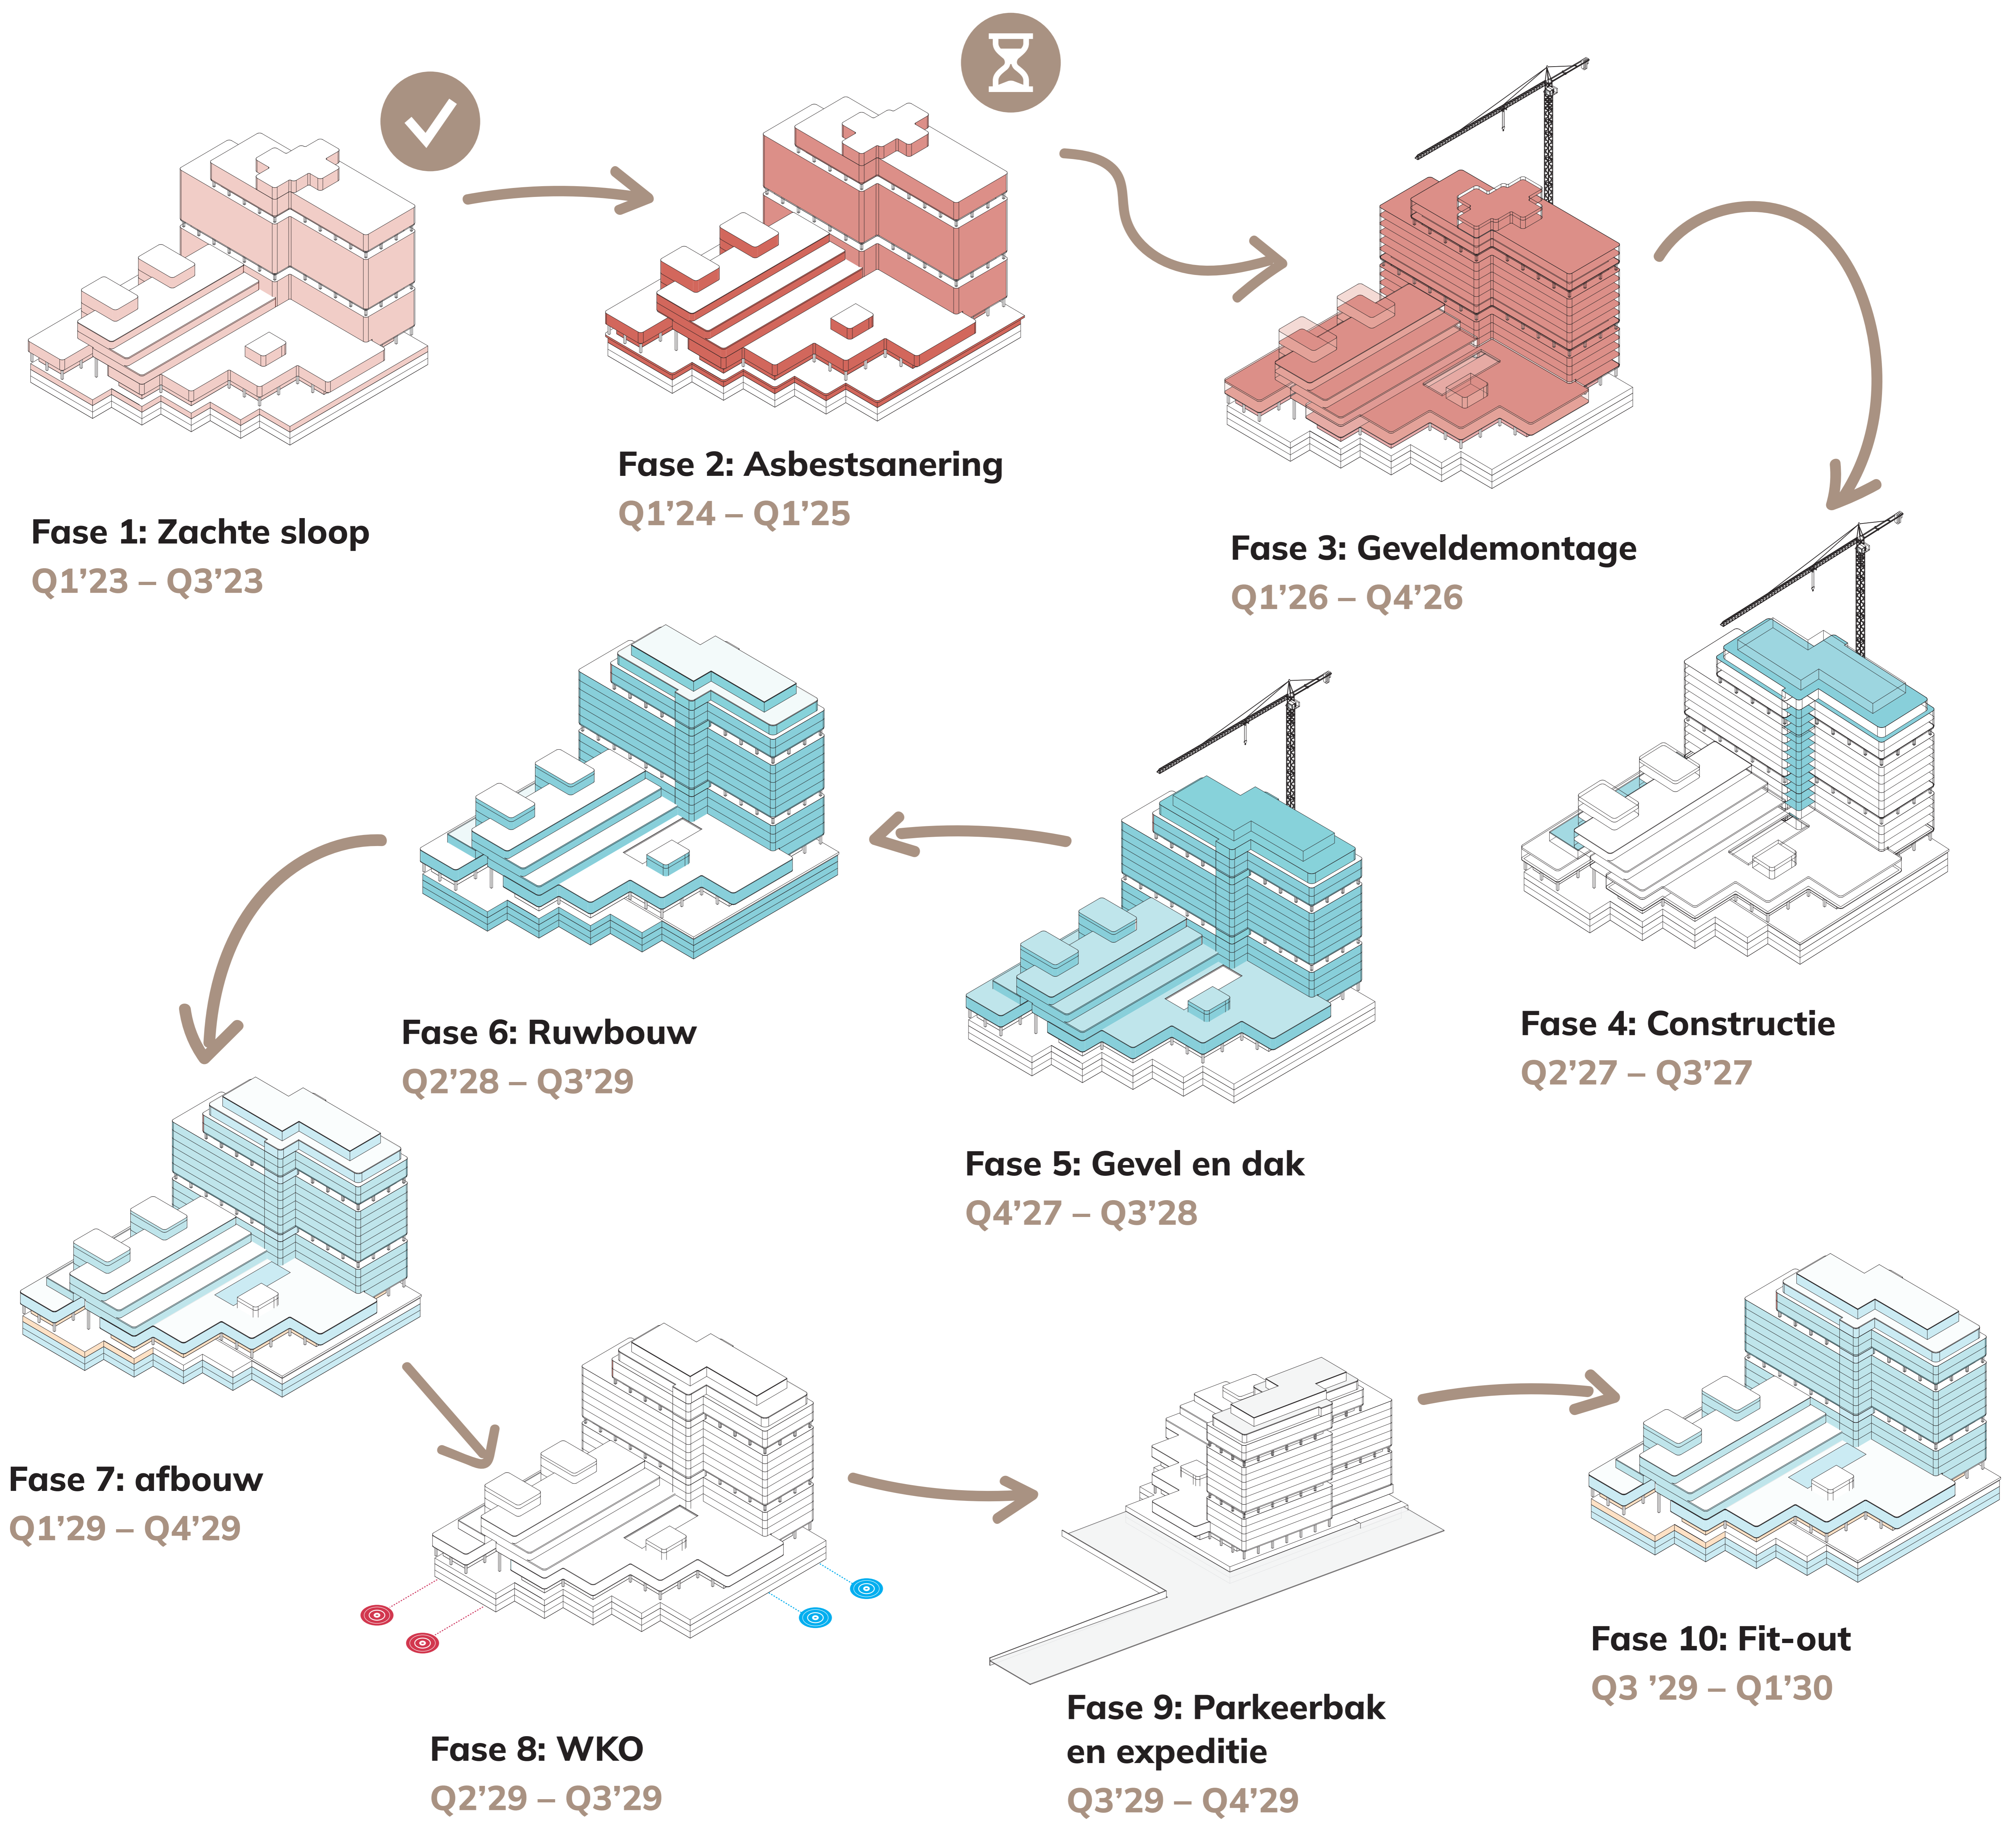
Fase 1: Zachte sloop
Q1’23 – Q3’23

Fase 2: Asbestsanering
Q1’24 – Q1’25

Fase 3: Geveldemontage
Q1’26 – Q4’26

Fase 4: Constructie
Q2’27 – Q3’27

Fase 5: Gevel en dak
Q4’27 – Q3’28

Fase 6: Ruwbouw
Q2’28 – Q3’29

Fase 7: afbouw
Q1’29 – Q4’29

Fase 8: WKO
Q2’29 – Q3’29

Fase 9: Parkeerbak en expeditie
Q3’29 – Q4’29

Fase 10: Fit-out
Q3 ’29 – Q1’30